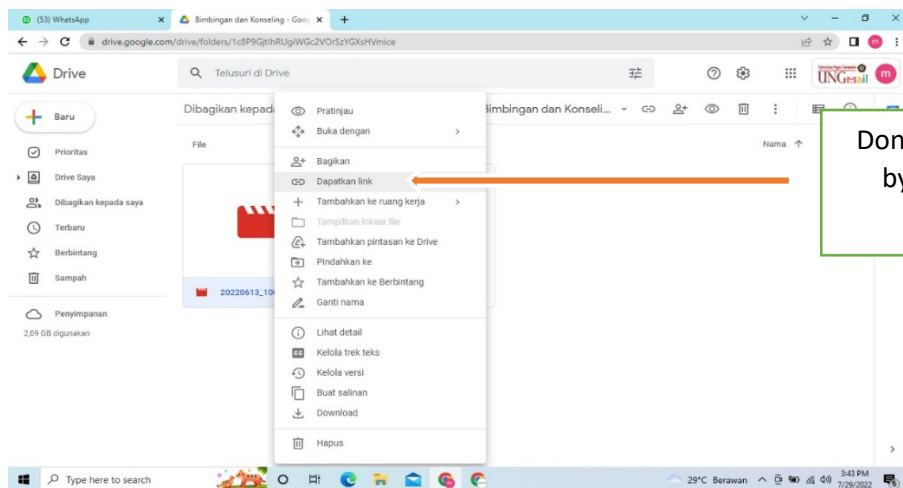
(53) WhatsApp
Bimbingan dan Konseling - Goo
drive.google.com/drive/folders/1c8P9GjtIhRUgiWGc2VOrSzYGXsHVmice

Drive
Telusuri di Drive

Baru
Prioritas
Drive Saya
Dibagikan kepada saya
Terbaru
Berbintang
Sampah
Penyimpanan
2,09 GB digunakan

Dibagikan kepada
Bimbingan dan Konseli...
File
Nama
20220613_10

Pratinjau
Buka dengan
Bagikan
Dapatkan link
Tambahkan ke ruang kerja
Tampilkan lokasi file
Tambahkan pintasan ke Drive
Pindahkan ke
Tambahkan ke Berbintang
Ganti nama
Lihat detail
Kelola trek teks
Kelola versi
Buat salinan
Download
Hapus

Don
by

Type here to search
29°C Berawan
3:43 PM
7/29/2022